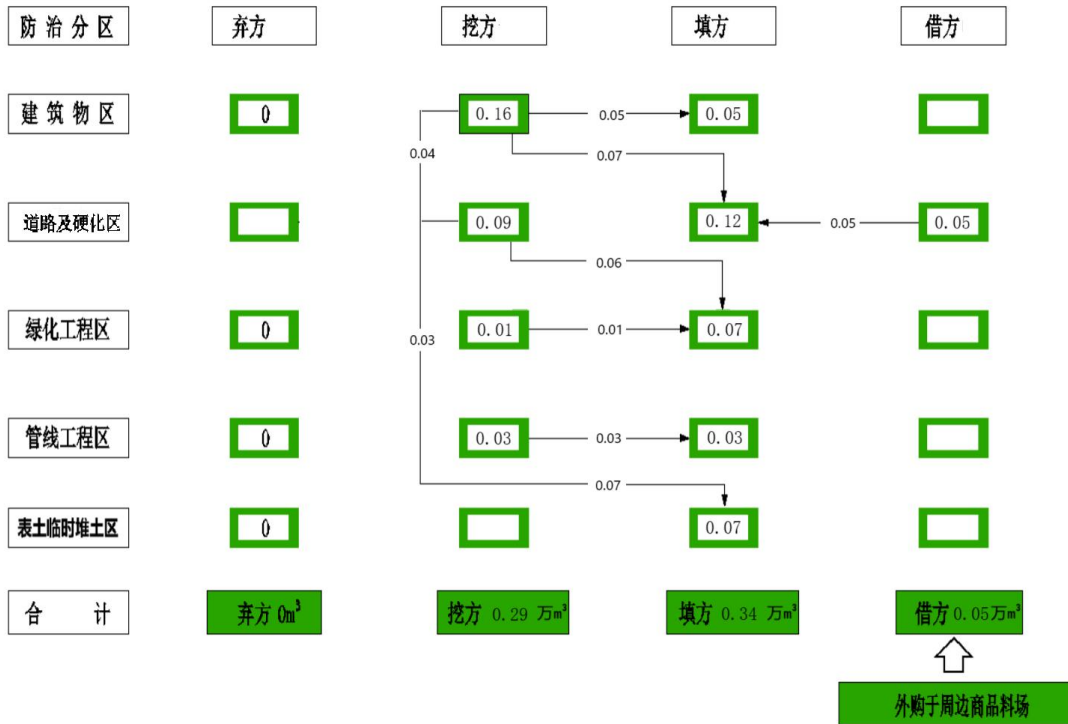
防治分区 弃方 挖方 填方 借方

建筑物区 0 0.16 0.05 0.05

0.04 0.07

道路及硬化区 0.09 0.12 0.05 0.05

0.06

绿化工程区 0 0.01 0.01 0.07

0.03

管线工程区 0 0.03 0.03 0.03

0.07

表土临时堆土区 0 0.07

合计 弃方 0m³ 挖方 0.29 万m³ 填方 0.34 万m³ 借方 0.05万m³

外购于周边商品料场